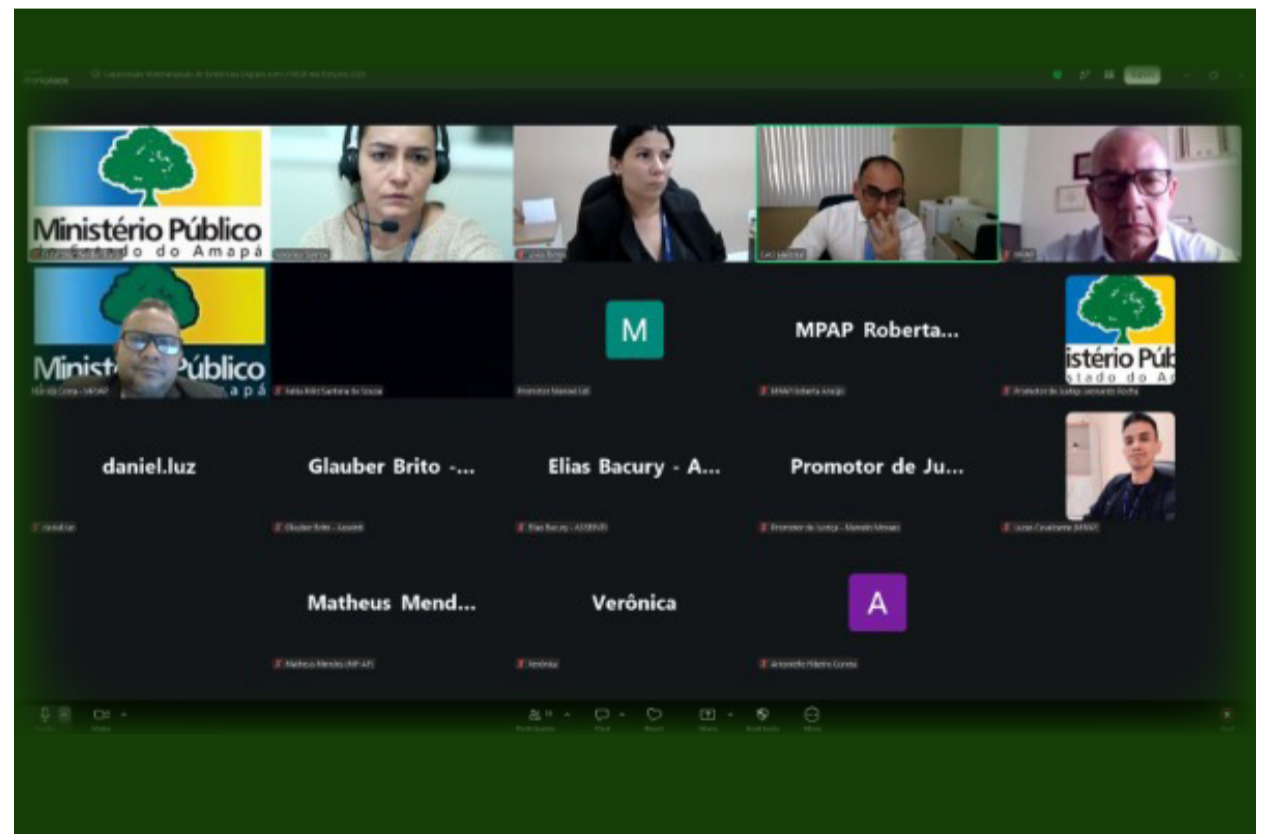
Ministério Público do Estado do Amapá

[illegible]

Ministério Público do Estado do Amapá

M

MPAP Roberta...

istério Púb
stado do A

Promotor de Justiça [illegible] Rocha

daniel.luz

Glauber Brito -...

Glauber Brito - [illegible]

Elias Bacury - A...

Elias Bacury - ASSEINFO

Promotor de Ju...

Promotor de Justiça - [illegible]

Lucas Cavalcante (MPAP)

Matheus Mend...

Matheus Mendes (MP-AP)

Verônica

Verônica

A

Antonielle Ribeiro Correa